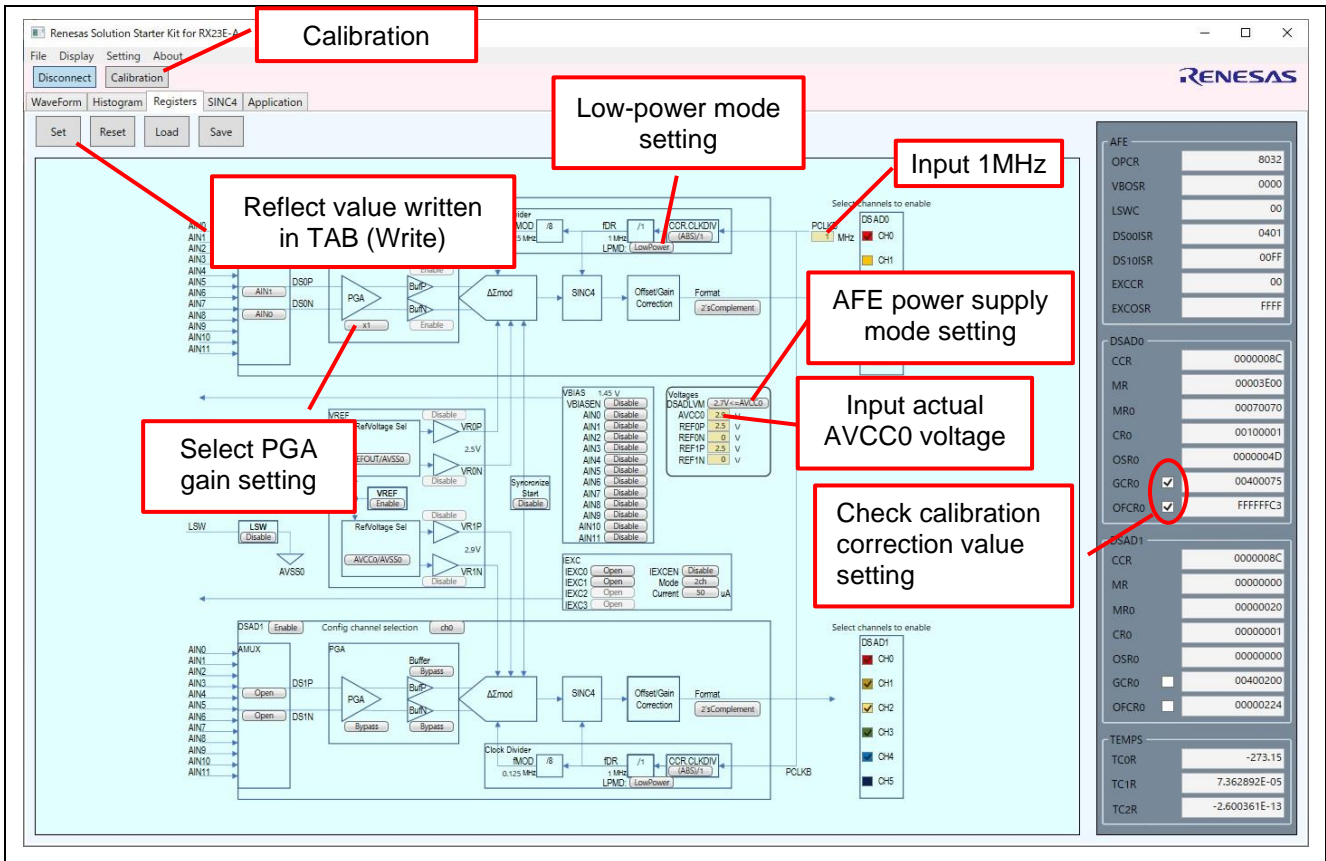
Renesas Solution Starter Kit for RX23E-A

Calibration

File Display Setting About

Disconnect Calibration

RENESAS

WaveForm Histogram Registers SINC4 Application

Set Reset Load Save

Low-power mode setting

Input 1MHz

Reflect value written in TAB (Write)

AFE power supply mode setting

Input actual AVCC0 voltage

Select PGA gain setting

Check calibration correction value setting

AIN0 AIN1 AIN2 AIN3 AIN4 AIN5 AIN6 AIN7 AIN8 AIN9 AIN10 AIN11

AIN1 AIN0

DS0P DS0N

PGA

x1

BufP BufN

Enable Enable

Divider MOD /8 .5 MHz

fDR /1 1 MHz LPMD LowPower

CCR.CLKDIV (ABS)/1

ΔΣmod

SINC4

Offset/Gain Correction

Format 2'sComplement

PCLKB 1 MHz

Select channels to enable

DSAD0 CH0 CH1

VBIAS 1.45 V VBIASEN Disable AIN0 Disable AIN1 Disable AIN2 Disable AIN3 Disable AIN4 Disable AIN5 Disable AIN6 Disable AIN7 Disable AIN8 Disable AIN9 Disable AIN10 Disable AIN11 Disable

Voltages DSADLVM 2.7V<=AVCC0 AVCC0 2.9 V REF0P 2.5 V REF0N 0 V REF1P 2.5 V REF1N 0 V

VREF RefVoltage Sel REFOUT/AVSS0 Disable VR0P 2.5V VR0N Disable

VREF Enable

Synchronize Start Disable

LSW LSW Disable AVSS0

RefVoltage Sel AVCC0/AVSS0 Disable VR1P 2.9V VR1N Disable

IEXC IEXC0 Open IEXC1 Open IEXC2 Open IEXC3 Open IEXCEN Disable Mode 2ch Current 50 uA

DSAD1 Enable Config channel selection ch0

AIN0 AIN1 AIN2 AIN3 AIN4 AIN5 AIN6 AIN7 AIN8 AIN9 AIN10 AIN11

AMUX Open Open DS1P DS1N

PGA PGA Bypass

Buffer Bypass BufP BufN Bypass

ΔΣmod SINC4 Offset/Gain Correction Format 2'sComplement

Clock Divider fMOD /8 0.125 MHz fDR /1 1 MHz LPMD: LowPower CCR.CLKDIV (ABS)/1

PCLKB

Select channels to enable

DSAD1 CH0 CH1 CH2 CH3 CH4 CH5

AFE
OPCR 8032
VBOSR 0000
LSWC 00
DS00ISR 0401
DS10ISR 00FF
EXCCR 00
EXCOSR FFFF

DSAD0
CCR 0000008C
MR 00003E00
MR0 00070070
CR0 00100001
OSR0 0000004D
GCR0 00400075
OFCR0 FFFFFFC3

DSAD1
CCR 0000008C
MR 00000000
MR0 00000020
CR0 00000001
OSR0 00000000
GCR0 00400200
OFCR0 00000224

TEMPS
TC0R -273.15
TC1R 7.362892E-05
TC2R -2.600361E-13